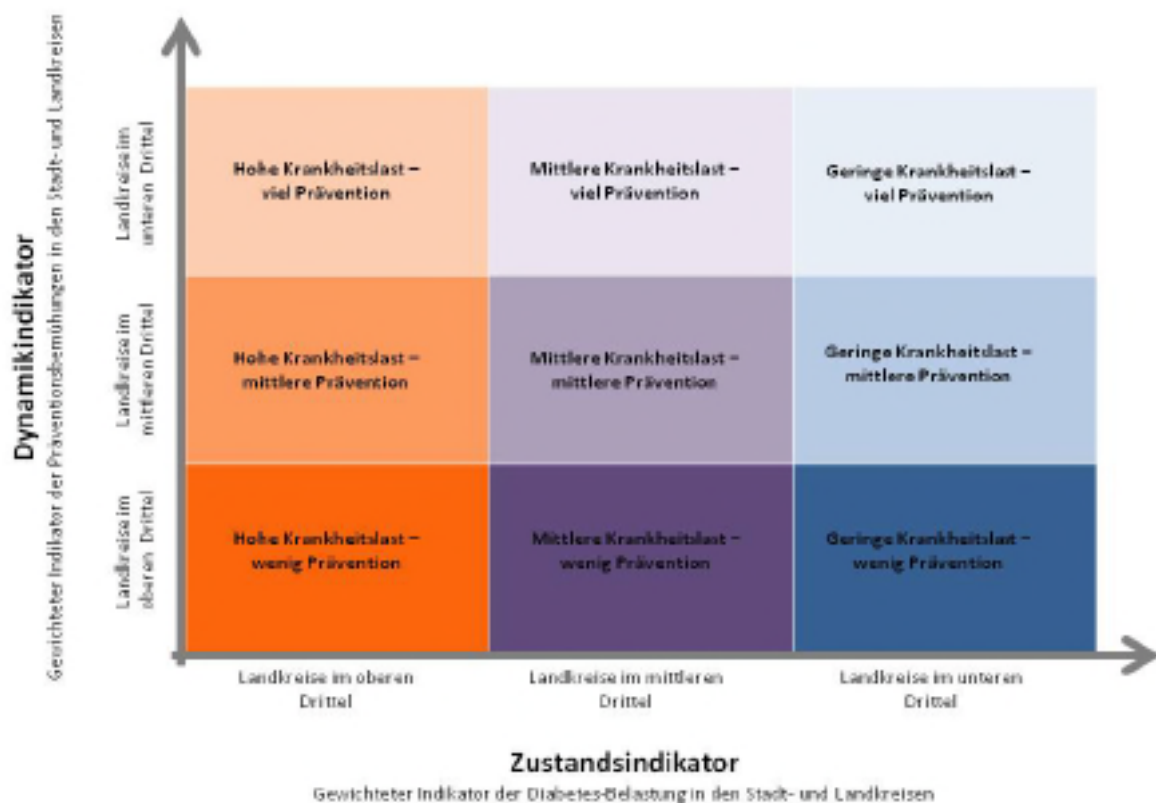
Dynamikindikator
Gewichteter Indikator der Präventionsbemühungen in den Stadt- und Landkreisen

Landkreise im unteren Drittel

Hohe Krankheitslast – viel Prävention

Mittlere Krankheitslast – viel Prävention

Geringe Krankheitslast – viel Prävention

Landkreise im mittleren Drittel

Hohe Krankheitslast – mittlere Prävention

Mittlere Krankheitslast – mittlere Prävention

Geringe Krankheitslast – mittlere Prävention

Landkreise im oberen Drittel

Hohe Krankheitslast – wenig Prävention

Mittlere Krankheitslast – wenig Prävention

Geringe Krankheitslast – wenig Prävention

Landkreise im oberen Drittel

Landkreise im mittleren Drittel

Landkreise im unteren Drittel

Zustandsindikator
Gewichteter Indikator der Diabetes-Belastung in den Stadt- und Landkreisen